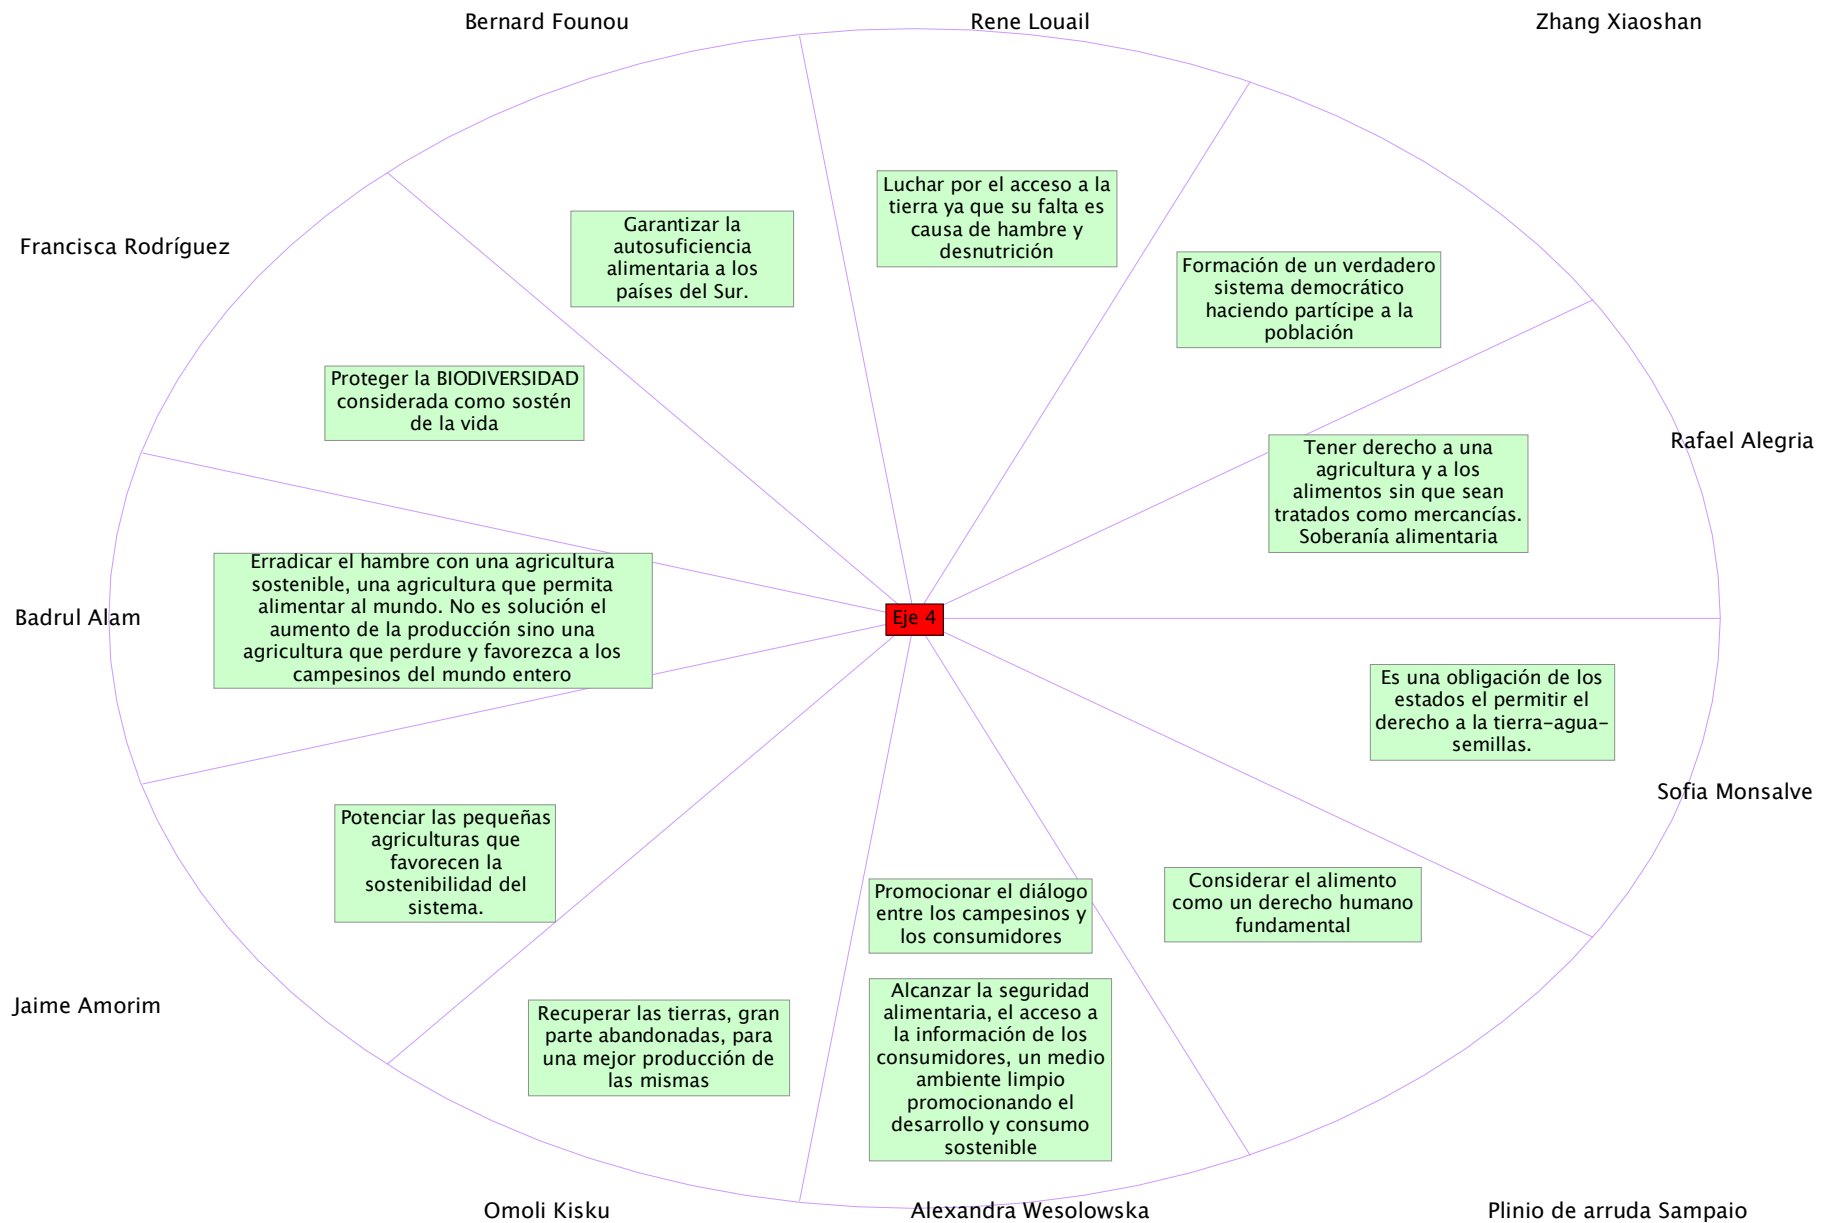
Bernard Founou

Rene Louail

Zhang Xiaoshan

Francisca Rodríguez

Garantizar la autosuficiencia alimentaria a los países del Sur.

Luchar por el acceso a la tierra ya que su falta es causa de hambre y desnutrición

Formación de un verdadero sistema democrático haciendo partícipe a la población

Proteger la BIODIVERSIDAD considerada como sostén de la vida

Rafael Alegria

Tener derecho a una agricultura y a los alimentos sin que sean tratados como mercancías. Soberanía alimentaria

Badrul Alam

Erradicar el hambre con una agricultura sostenible, una agricultura que permita alimentar al mundo. No es solución el aumento de la producción sino una agricultura que perdure y favorezca a los campesinos del mundo entero

Eje 4

Es una obligación de los estados el permitir el derecho a la tierra-agua-semillas.

Sofia Monsalve

Potenciar las pequeñas agriculturas que favorecen la sostenibilidad del sistema.

Promocionar el diálogo entre los campesinos y los consumidores

Considerar el alimento como un derecho humano fundamental

Jaime Amorim

Recuperar las tierras, gran parte abandonadas, para una mejor producción de las mismas

Alcanzar la seguridad alimentaria, el acceso a la información de los consumidores, un medio ambiente limpio promocionando el desarrollo y consumo sostenible

Omoli Kisku

Alexandra Wesolowska

Plinio de arruda Sampaio